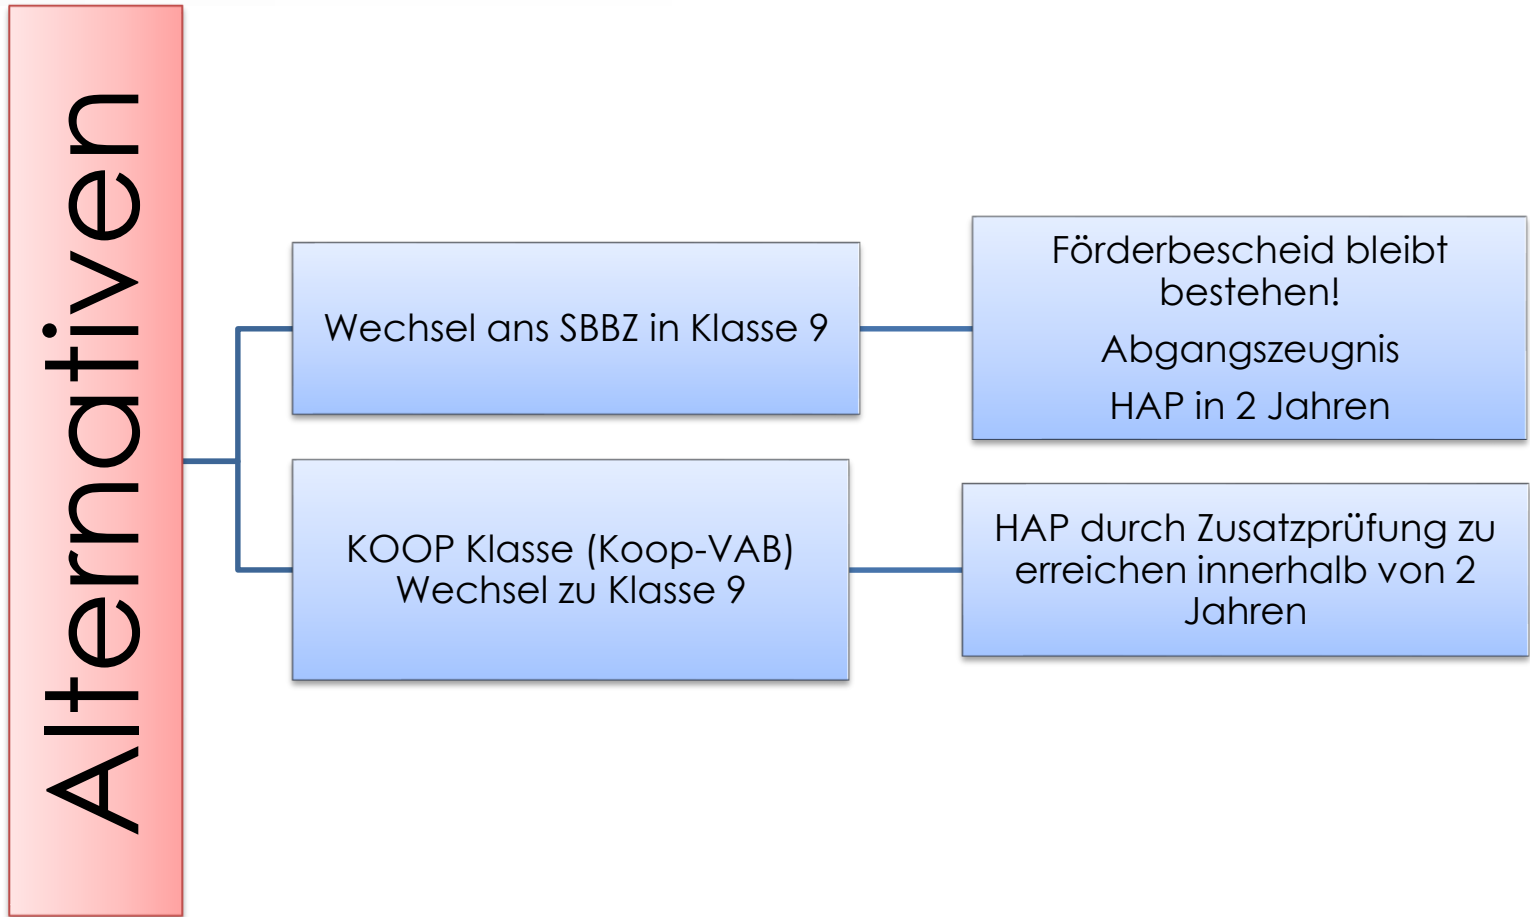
Alternativen

Wechsel ans SBBZ in Klasse 9

Förderbescheid bleibt bestehen!

Abgangszeugnis

HAP in 2 Jahren

KOOP Klasse (Koop-VAB) Wechsel zu Klasse 9

HAP durch Zusatzprüfung zu erreichen innerhalb von 2 Jahren